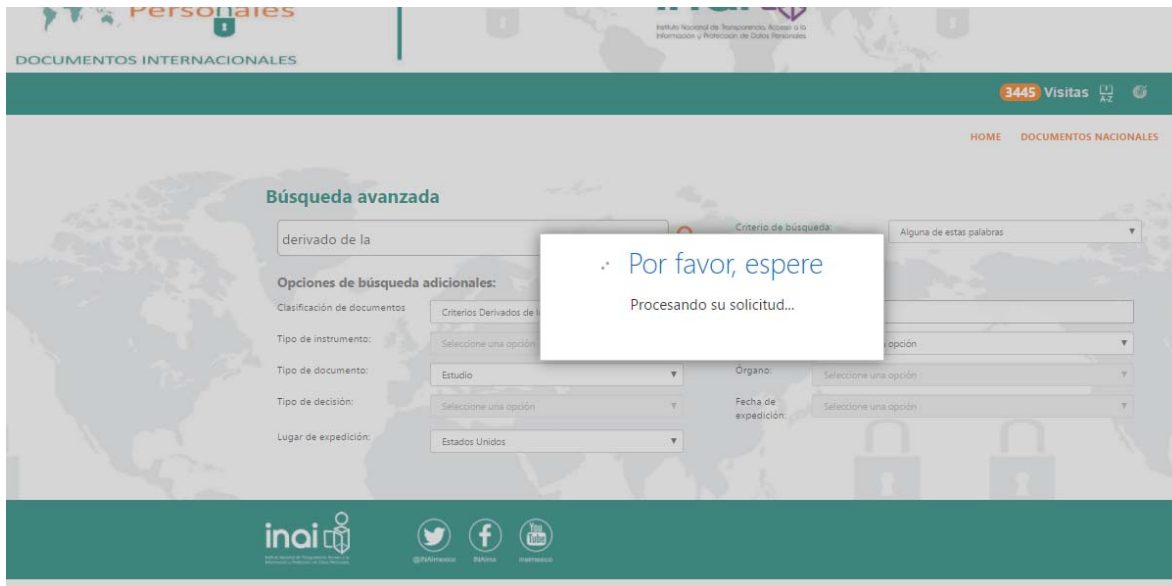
Personales

DOCUMENTOS INTERNACIONALES

Instituto Nacional de Transparencia, Acceso a la Información y Protección de Datos Personales

3445 Visitas A-Z

HOME DOCUMENTOS NACIONALES

Búsqueda avanzada

derivado de la

Criterio de búsqueda:

Alguna de estas palabras

Opciones de búsqueda adicionales:

Clasificación de documentos

Criterios Derivados de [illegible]

Tipo de instrumento:

Seleccione una opción

opción

Tipo de documento:

Estudio

Órgano:

Seleccione una opción

Tipo de decisión:

Seleccione una opción

Fecha de expedición:

Seleccione una opción

Lugar de expedición:

Estados Unidos

Por favor, espere

Procesando su solicitud...

inai

@INAImexico INAImx inaimexico